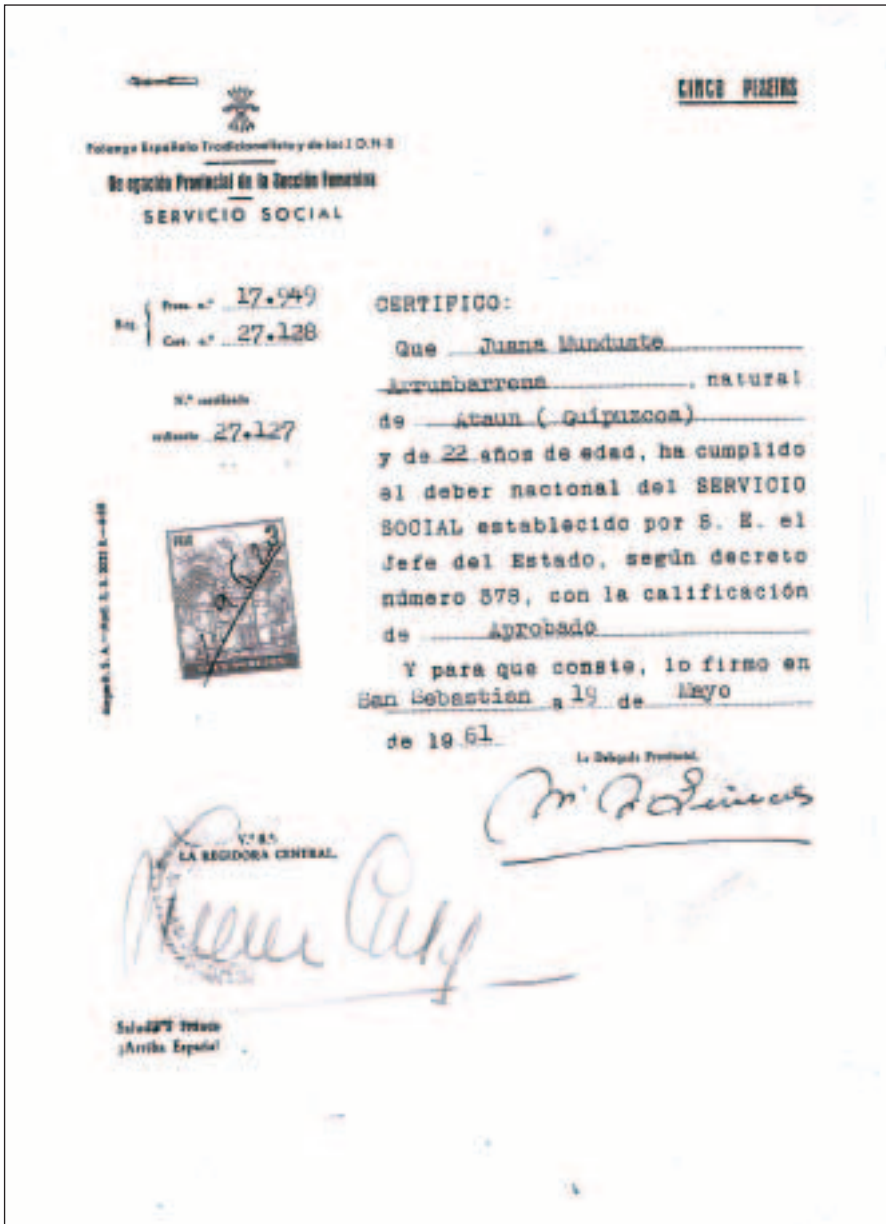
CINCO PESETAS

Falange Española Tradicionalista y de las J.O.N.S.

Delegación Provincial de la Sección Femenina

SERVICIO SOCIAL

Reg. Prov. n.º 17.949
Cat. n.º 27.128

N.º certificado
exclusivo 27.127

CERTIFICO:

Que Juana Mundate Arrumbarrena, natural de Ataun ( Guipuzcoa) y de 22 años de edad, ha cumplido el deber nacional del SERVICIO SOCIAL establecido por S. E. el Jefe del Estado, según decreto número 378, con la calificación de Aprobado

Y para que conste, lo firmo en San Sebastian a 19 de Mayo de 19 61.

La Delegada Provincial,

V.º B.º
LA REGIDORA CENTRAL,

Saludo Brazo
¡Arriba España!

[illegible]